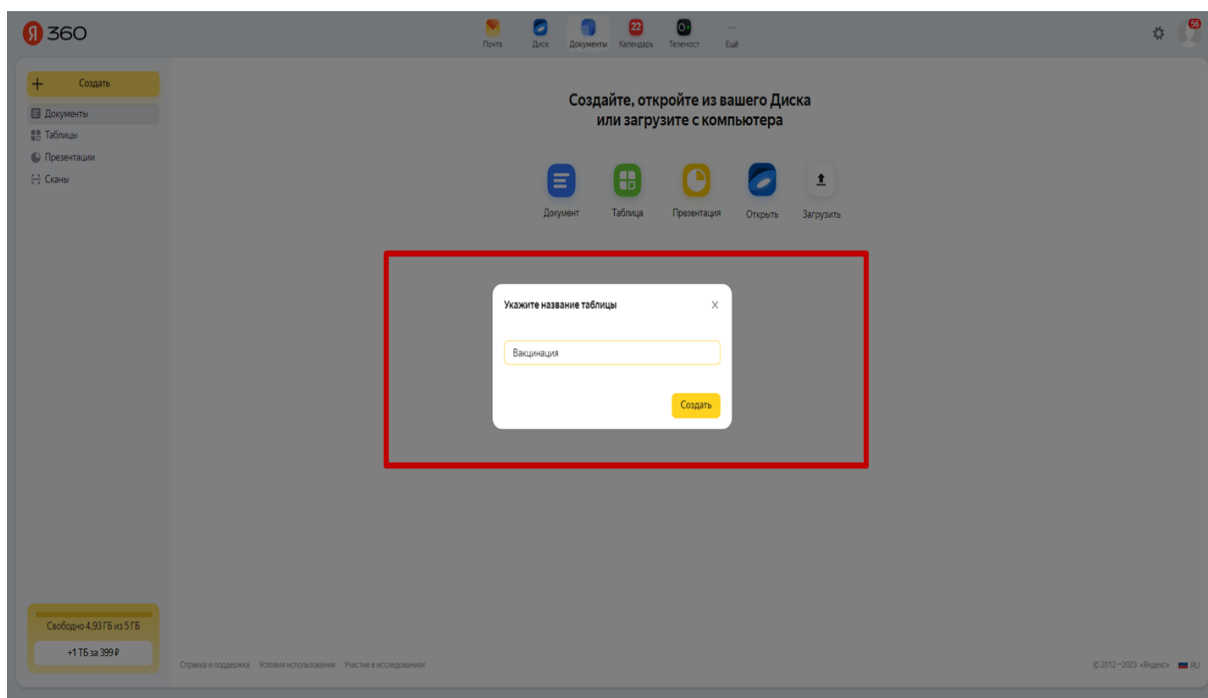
Я 360

Почта Диск Документы 22 Календарь Телемост Ещё

56

+ Создать

Документы
Таблицы
Презентации
Сканы

Создайте, откройте из вашего Диска или загрузите с компьютера

Документ Таблица Презентация Открыть Загрузить

Укажите название таблицы ×

Вакцинация

Создать

Свободно 4,93 ГБ из 5 ГБ

+1 ТБ за 399 ₽

Справка и поддержка Условия использования Участие в исследованиях

© 2012—2023 «Яндекс» RU